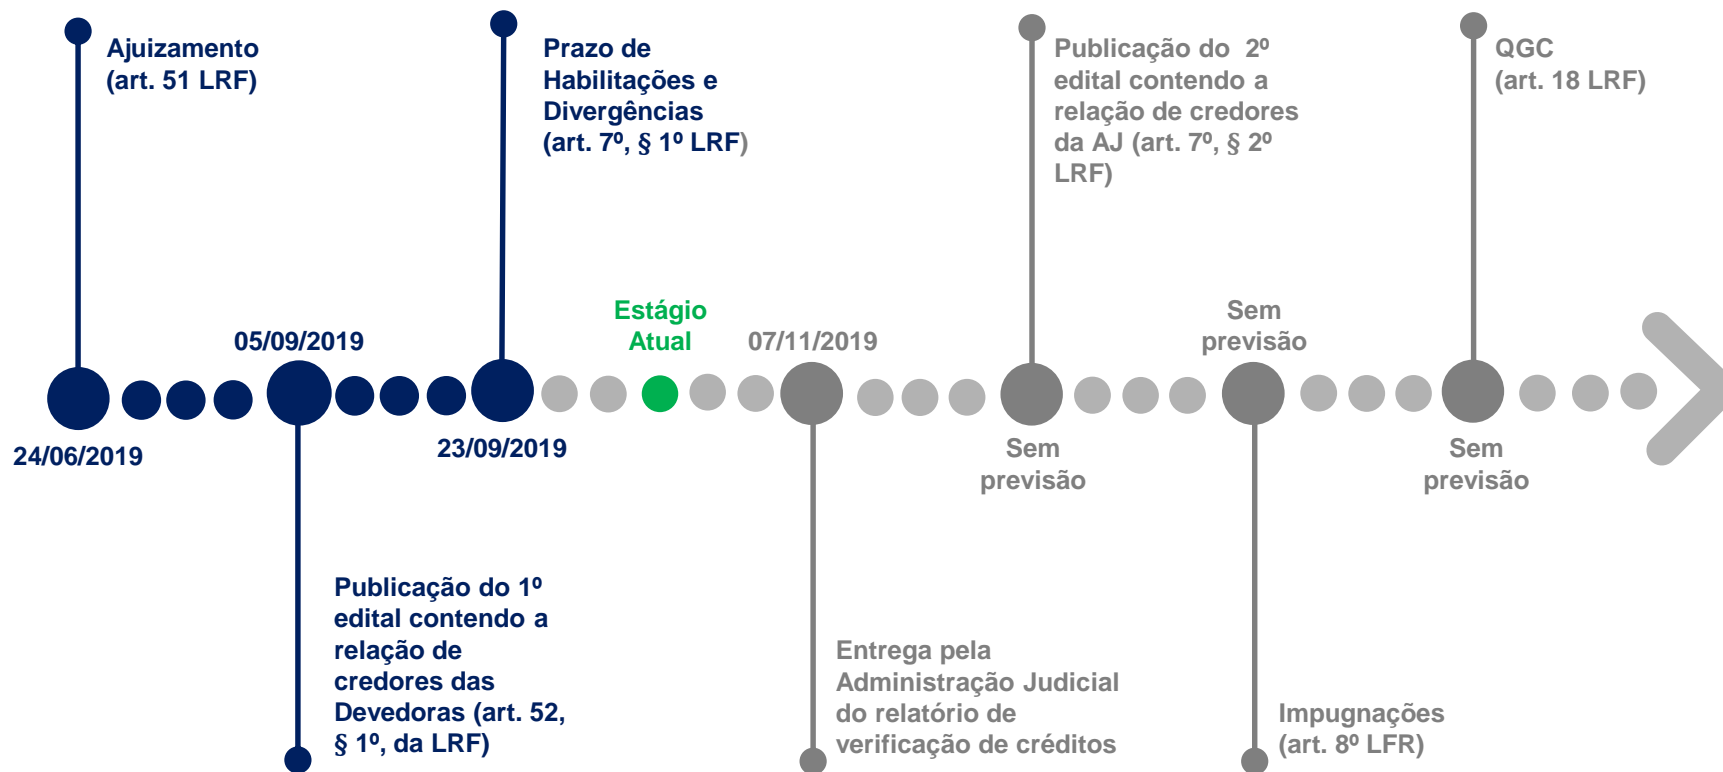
Ajuizamento (art. 51 LRF)

Prazo de Habilitações e Divergências (art. 7º, § 1º LRF)

Publicação do 2º edital contendo a relação de credores da AJ (art. 7º, § 2º LRF)

QGC (art. 18 LRF)

Estágio Atual

05/09/2019

07/11/2019

Sem previsão

24/06/2019

23/09/2019

Sem previsão

Sem previsão

Publicação do 1º edital contendo a relação de credores das Devedoras (art. 52, § 1º, da LRF)

Entrega pela Administração Judicial do relatório de verificação de créditos

Impugnações (art. 8º LFR)